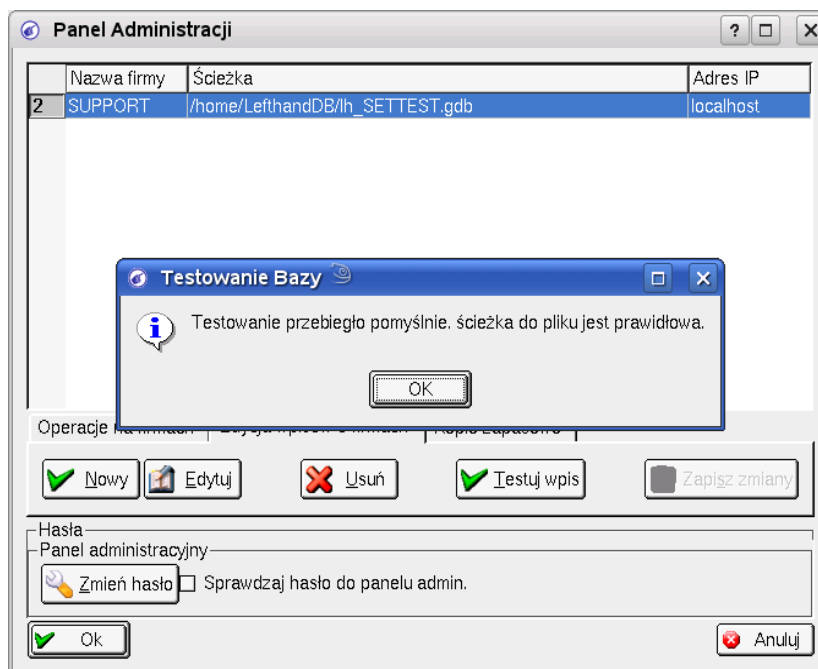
Panel Administracji

? □ X

| | Nazwa firmy | Ścieżka | Adres IP |
|---|---|---|---|
| 2 | SUPPORT | /home/LefthandDB/lh_SETTEST.gdb | localhost |

Testowanie Bazy

Testowanie przebiegło pomyślnie. ścieżka do pliku jest prawidłowa.

OK

Operacje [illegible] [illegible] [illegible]

Nowy Edytuj Usuń Testuj wpis Zapisz zmiany

Hasła

Panel administracyjny

Zmień hasło Sprawdzaj hasło do panelu admin.

Ok Anuluj